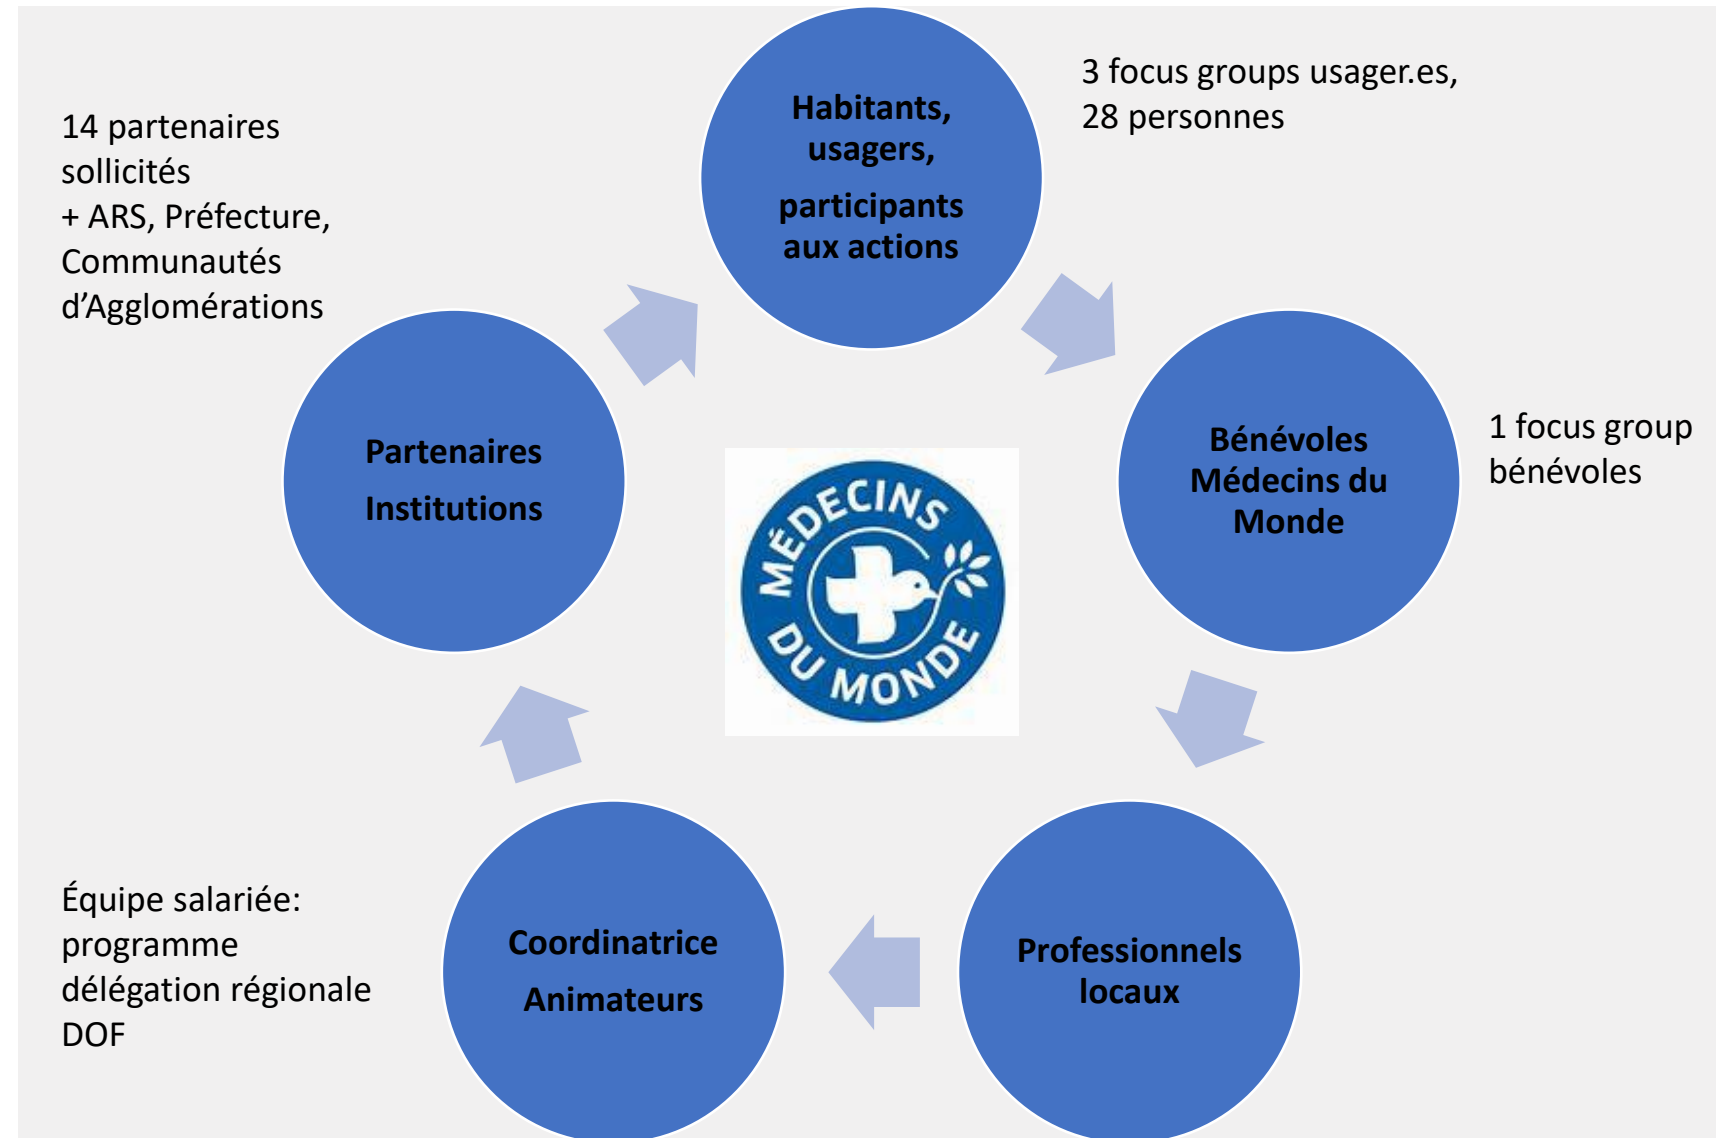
14 partenaires sollicités
+ ARS, Préfecture, Communautés d'Agglomérations

Habitants, usagers,

participants aux actions

3 focus groups usager.es, 28 personnes

Partenaires

Institutions

MÉDECINS DU MONDE

Bénévoles Médecins du Monde

1 focus group bénévoles

Équipe salariée: programme délégation régionale DOF

Coordinatrice

Animateurs

Professionnels locaux